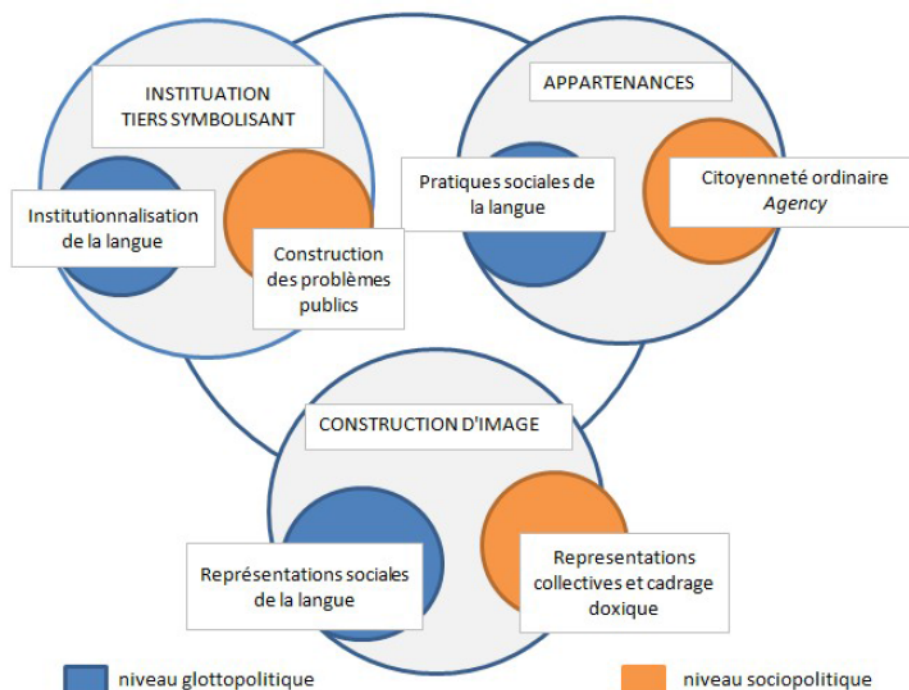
INSTITUATION
TIERS SYMBOLISANT

Institutionnalisation de la langue

Construction des problèmes publics

APPARTENANCES

Pratiques sociales de la langue

Citoyenneté ordinaire
*Agency*

CONSTRUCTION D'IMAGE

Représentations sociales de la langue

Representations collectives et cadrage doxique

niveau glottopolitique

niveau sociopolitique